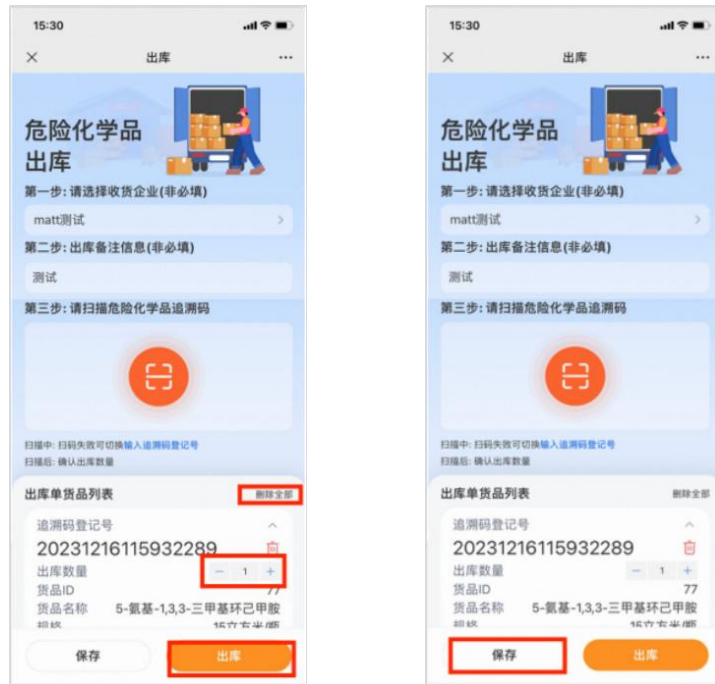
15:30

× 出库 ···

危险化学品出库

第一步：请选择收货企业(非必填)

matt测试 >

第二步：出库备注信息(非必填)

测试

第三步：请扫描危险化学品追溯码

扫描中：扫码失败可切换输入追溯码登记号
扫描后：确认出库数量

出库单货品列表 删除全部

追溯码登记号

20231216115932289

出库数量 − 1 +

货品ID 77

货品名称 5-氨基-1,3,3-三甲基环己甲胺

规格 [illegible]

保存 出库

15:30

× 出库 ···

危险化学品出库

第一步：请选择收货企业(非必填)

matt测试 >

第二步：出库备注信息(非必填)

测试

第三步：请扫描危险化学品追溯码

扫描中：扫码失败可切换输入追溯码登记号
扫描后：确认出库数量

出库单货品列表 删除全部

追溯码登记号

20231216115932289

出库数量 − 1 +

货品ID 77

货品名称 5-氨基-1,3,3-三甲基环己甲胺

规格 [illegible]

保存 出库